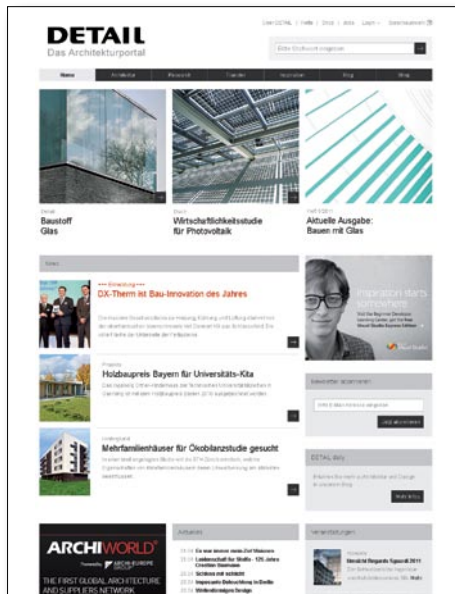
DETAIL
Das Architekturportal

Über DETAIL | Hilfe | Shop | Abo | Login | Seitenauswahl

Bitte Suchwort eingeben

Home | Architektur | Research | Transfer | Inspiration | Blog | Shop

Detail
Baustoff Glas

Shop
Wirtschaftlichkeitsstudie für Photovoltaik

Heft 6/2011
Aktuelle Ausgabe: Bauen mit Glas

News

+++ Entwicklung +++
DX-Therm ist Bau-Innovation des Jahres

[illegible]

Projekte
Holzbaupreis Bayern für Universitäts-Kita

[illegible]

Landingpad
Mehrfamilienhäuser für Ökobilanzstudie gesucht

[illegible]

Inspiration starts somewhere

Newsletter abonnieren

Jetzt E-Mail-Adresse eingeben

DETAIL daily

ARCHIWORLD
THE FIRST GLOBAL ARCHITECTURE AND SUPPLIERS NETWORK

Aktuell

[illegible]

Veranstaltungen

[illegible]